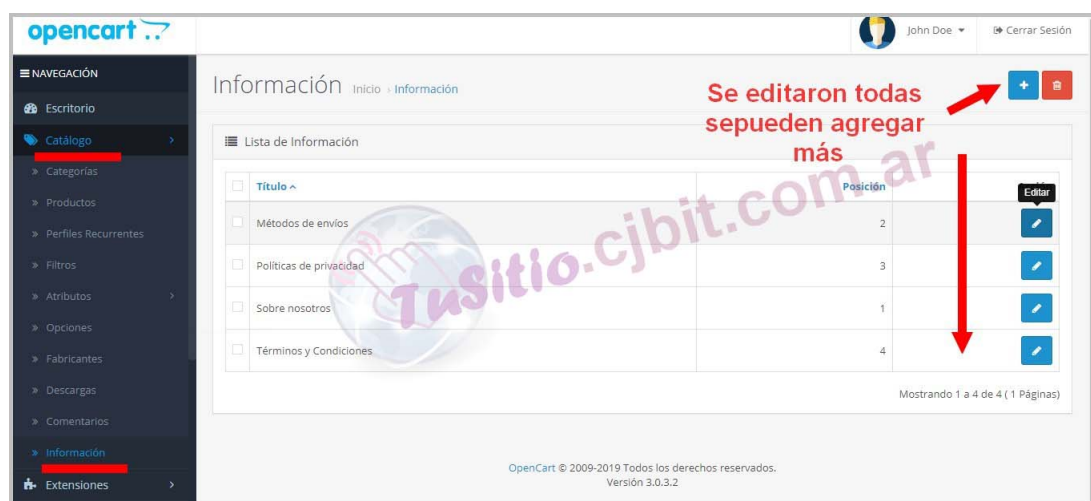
opencart

John Doe ▾ Cerrar Sesión

NAVEGACIÓN
Escritorio
Catálogo
» Categorías
» Productos
» Perfiles Recurrentes
» Filtros
» Atributos
» Opciones
» Fabricantes
» Descargas
» Comentarios
» Información
Extensiones

Información Inicio › Información

Se editaron todas sepueden agregar más

Lista de Información

| | Título ^ | Posición | |
|---|---|---|---|
| | Métodos de envíos | 2 | Editar |
| | Políticas de privacidad | 3 | |
| | Sobre nosotros | 1 | |
| | Términos y Condiciones | 4 | |

Mostrando 1 a 4 de 4 ( 1 Páginas)

TuSitio.cjbit.com.ar

OpenCart © 2009-2019 Todos los derechos reservados.
Versión 3.0.3.2